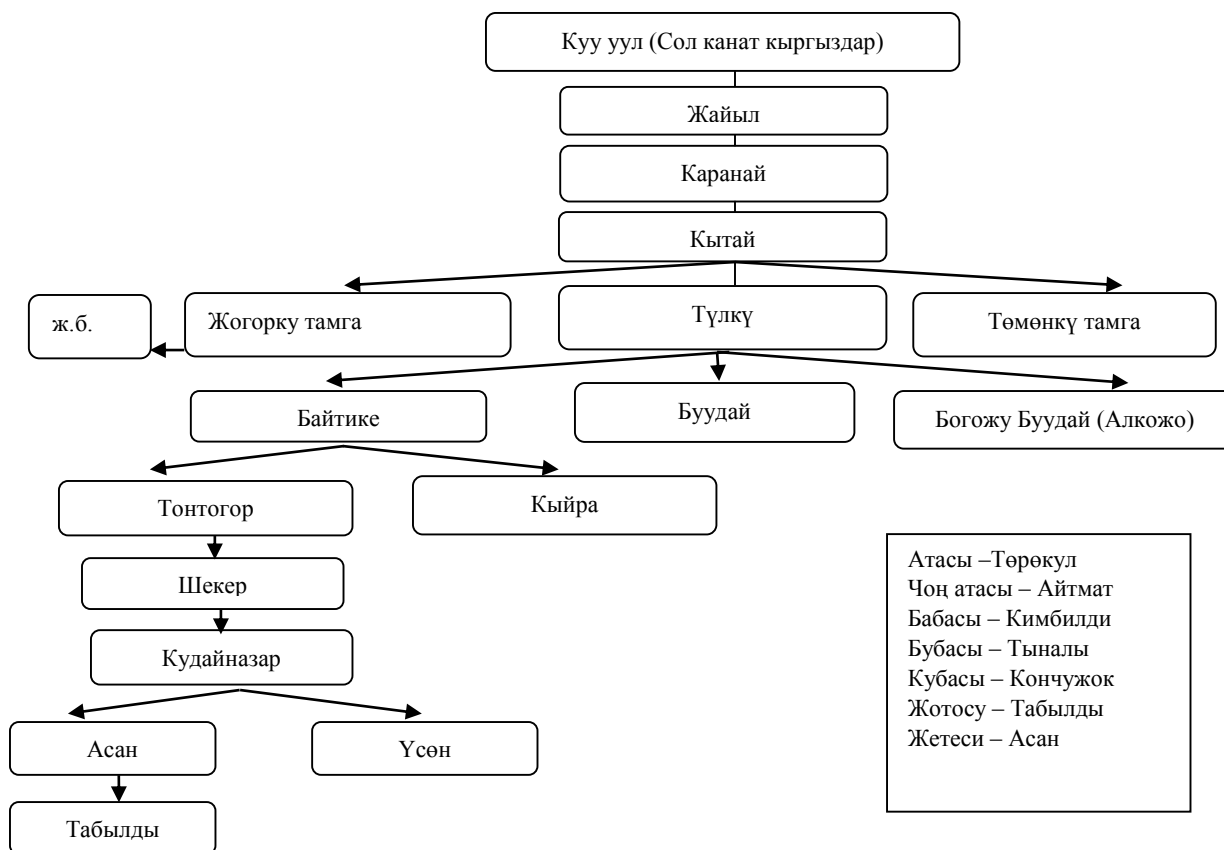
Куу уул (Сол канат кыргыздар)

Жайыл

Каранай

Кытай

ж.б.

Жогорку тамга

Түлкү

Төмөнкү тамга

Байтике

Буудай

Богожу Буудай (Алкожо)

Тонтогор

Кыйра

Шекер

Кудайназар

Асан

Үсөн

Табылды

Атасы –Төрөкул
Чоң атасы – Айтмат
Бабасы – Кимбилди
Бубасы – Тыналы
Кубасы – Кончужок
Жотосу – Табылды
Жетеси – Асан